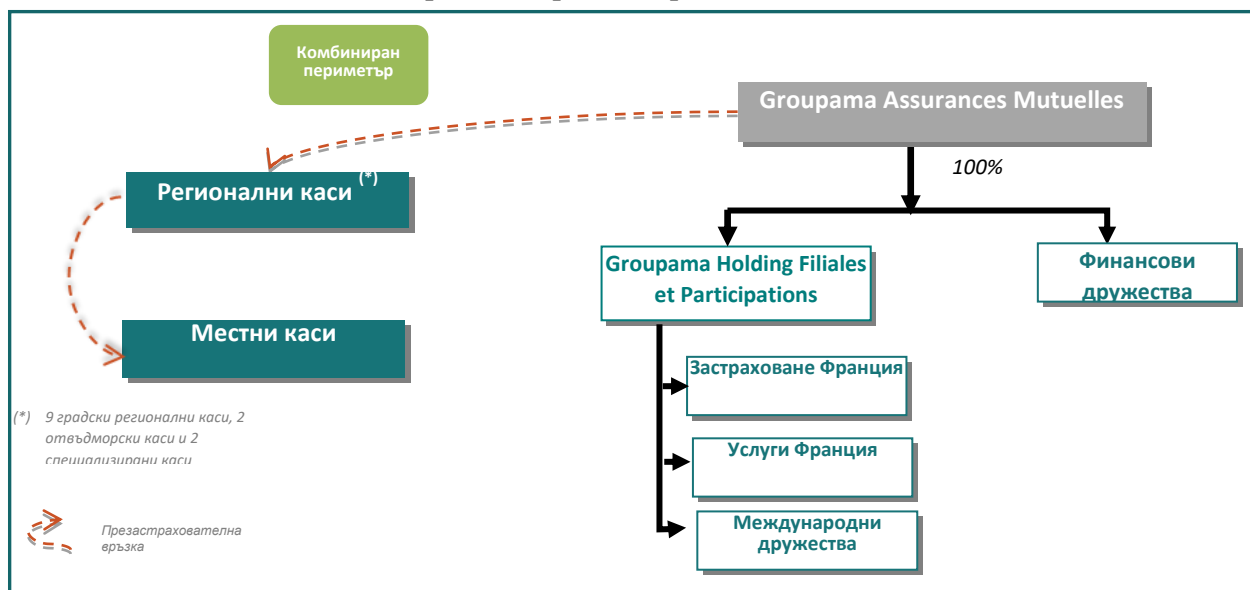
Комбиниран периметър

Groupama Assurances Mutuelles

100%

Регионални каси (*)

Местни каси

Groupama Holding Filiales et Participations

Финансови дружества

Застраховане Франция

Услуги Франция

Международни дружества

(*) 9 градски регионални каси, 2 отвъдморски каси и 2 специализирани каси

Презастрахователна връзка